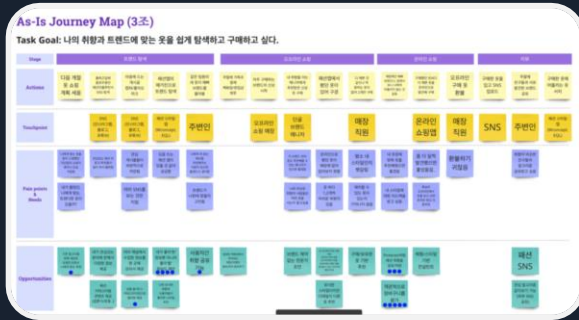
As-Is Journey Map (3조)

Task Goal: 나의 취향과 트렌드에 맞는 옷을 쉽게 탐색하고 구매하고 싶다.

Stage

Actions

Touchpoint

Pain points & Needs

Opportunities

주변인

매장 직원

온라인 쇼핑몰

매장 직원

SNS

주변인

패션 SNS

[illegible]